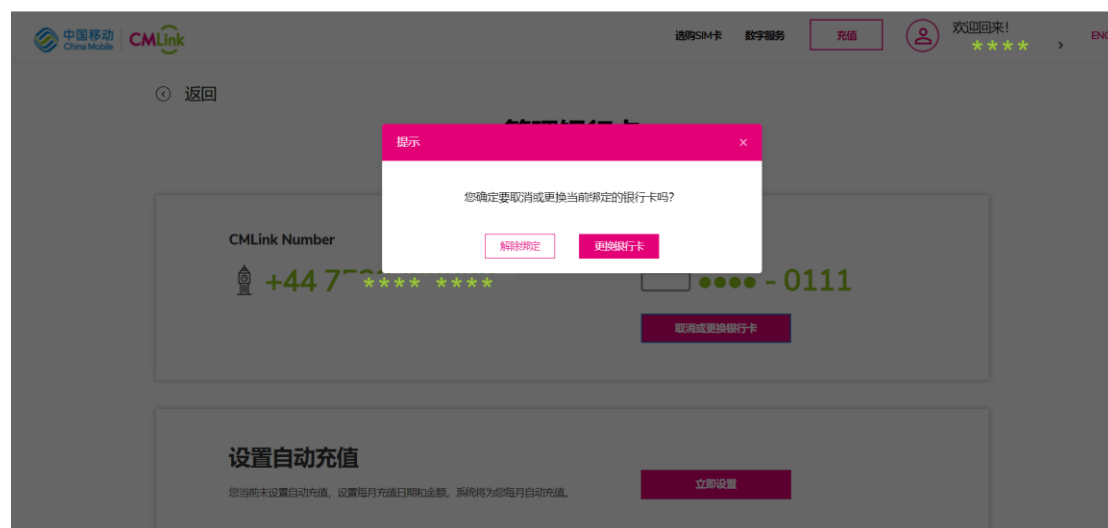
中国移动 China Mobile CMLink

选购SIM卡 数字服务 充值 欢迎回来! ★★★★ > ENG

返回

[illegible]

提示 ×

您确定要取消或更换当前绑定的银行卡吗?

解除绑定 更换银行卡

CMLink Number

+44 7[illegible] **** ****

●●●● - 0111

取消或更换银行卡

设置自动充值

您当前未设置自动充值，设置每月充值日期和金额，系统将为您每月自动充值。

立即设置